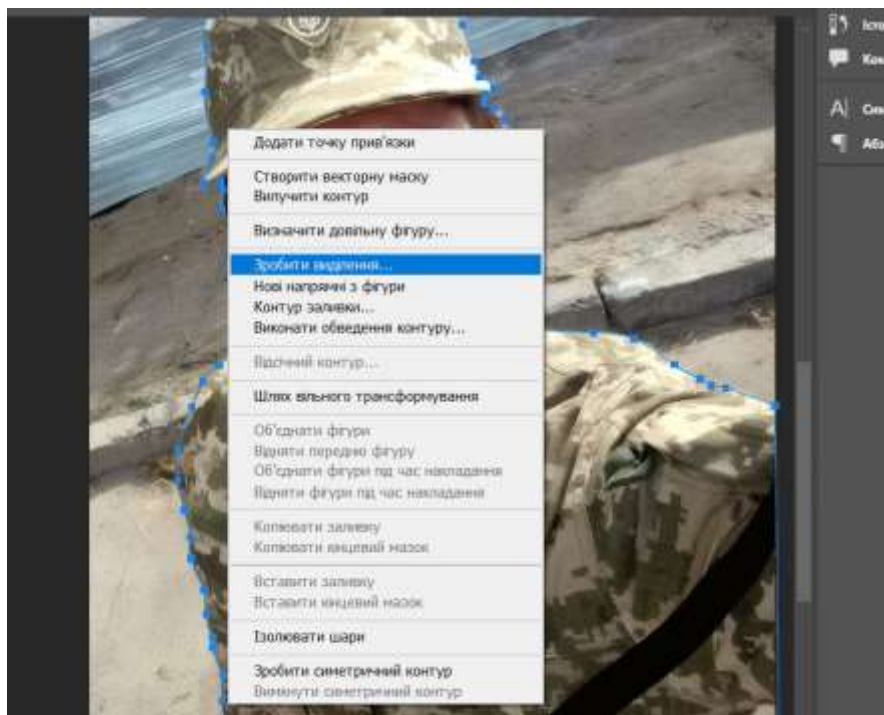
Іст
Ком
Сим
Абз

Додати точку прив'язки

Створити векторну маску
Вилучити контур

Визначити довільну фігуру...

Зробити виділення...
Нові напрямні з фігури
Контур заливки...
Виконати обведення контуру...

Відсічний контур...

Шлях вільного трансформування

Об'єднати фігури
Відняти передню фігуру
Об'єднати фігури під час накладання
Відняти фігури під час накладання

Копіювати заливку
Копіювати кінцевий мазок

Вставити заливку
Вставити кінцевий мазок

Ізолювати шари

Зробити симетричний контур
Вимкнути симетричний контур